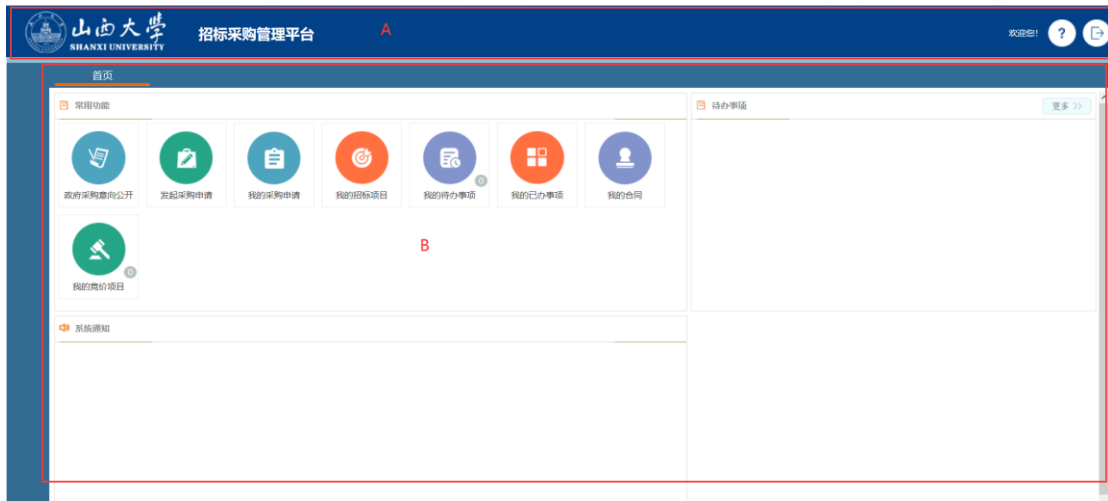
山西大學
SHANXI UNIVERSITY
招标采购管理平台
A
欢迎您！

首页

常用功能

政府采购意向公开
发起采购申请
我的采购申请
我的招标项目
我的待办事项
0
我的已办事项
我的合同
我的竞价项目
0

B

待办事项
更多 >>

系统通知